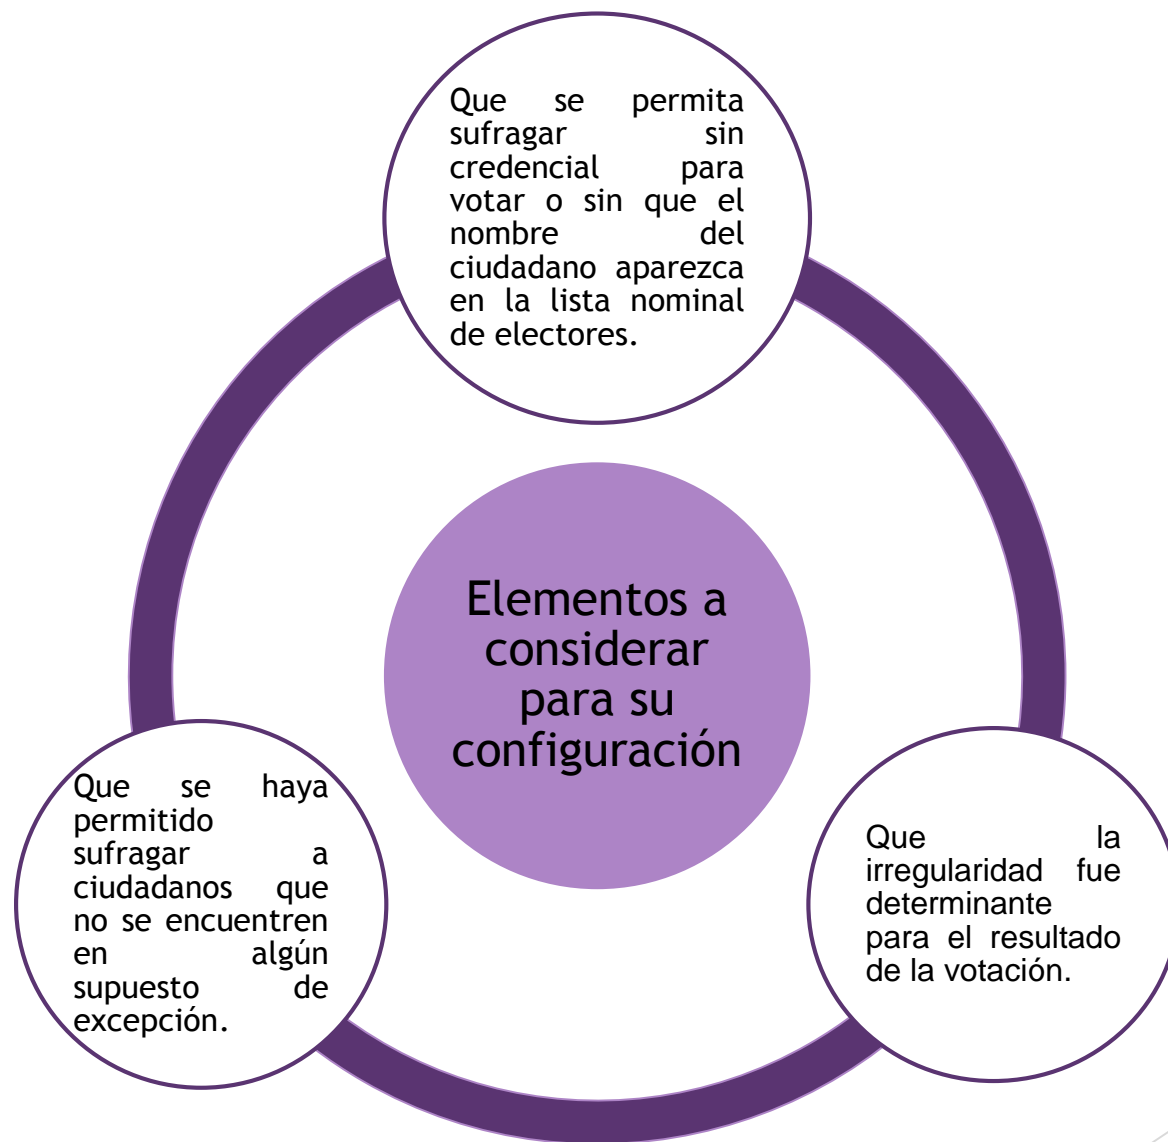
Que se permita sufragar sin credencial para votar o sin que el nombre del ciudadano aparezca en la lista nominal de electores.

Elementos a considerar para su configuración

Que se haya permitido sufragar a ciudadanos que no se encuentren en algún supuesto de excepción.

Que la irregularidad fue determinante para el resultado de la votación.